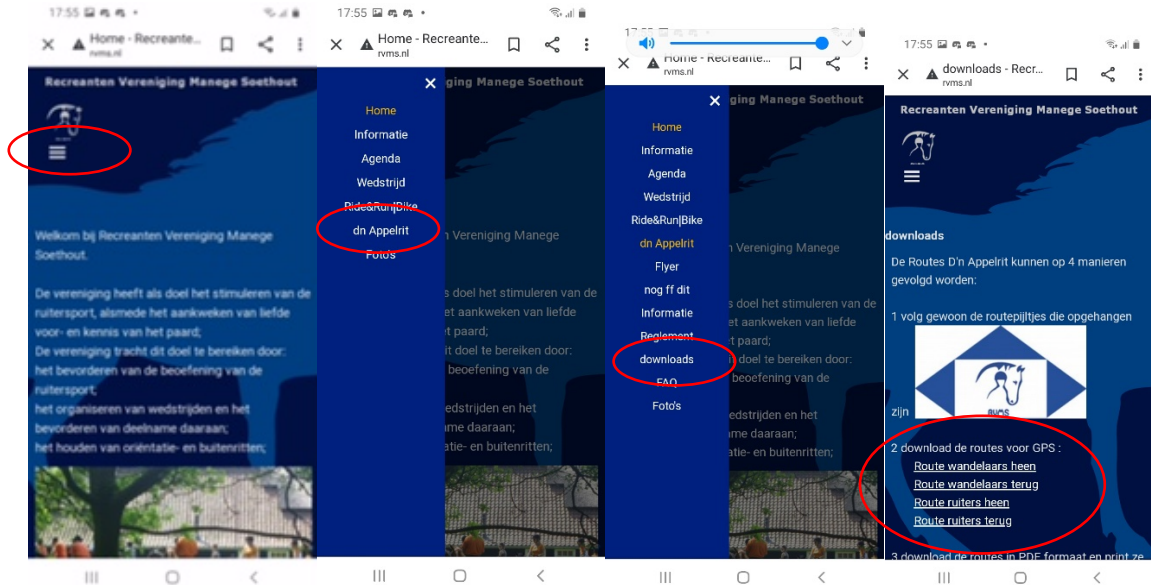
17:55

Home - Recreante...
rvms.nl

Recreanten Vereniging Manege Soethout

Welkom bij Recreanten Vereniging Manege Soethout.

De vereniging heeft als doel het stimuleren van de ruitersport, alsmede het aankweken van liefde voor- en kennis van het paard;
De vereniging tracht dit doel te bereiken door:
het bevorderen van de beoefening van de ruitersport;
het organiseren van wedstrijden en het bevorderen van deelname daaraan;
het houden van oriëntatie- en buitenritten;

17:55

Home - Recreante...
rvms.nl

Home
Informatie
Agenda
Wedstrijd
Ride&Run|Bike
dn Appelrit
Foto's

17:55

Home - Recreante...
rvms.nl

Home
Informatie
Agenda
Wedstrijd
Ride&Run|Bike
dn Appelrit
Flyer
nog ff dit
Informatie
Reglement
downloads
FAQ
Foto's

17:55

downloads - Recr...
rvms.nl

Recreanten Vereniging Manege Soethout

downloads

De Routes D'n Appelrit kunnen op 4 manieren gevolgd worden:

1 volg gewoon de routepijltjes die opgehangen zijn

RVMS

2 download de routes voor GPS :
Route wandelaars heen
Route wandelaars terug
Route ruiters heen
Route ruiters terug

3 download de routes in PDF formaat en print ze